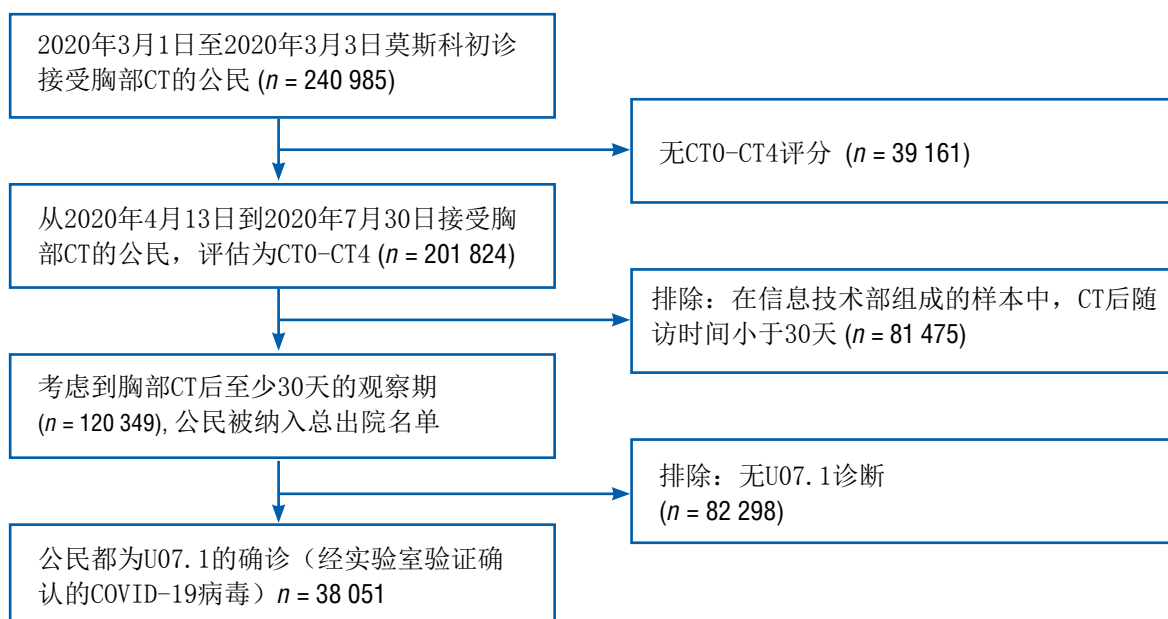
2020年3月1日至2020年3月3日莫斯科初诊接受胸部CT的公民 ($n$ = 240 985)

无CT0-CT4评分 ($n$ = 39 161)

从2020年4月13日到2020年7月30日接受胸部CT的公民，评估为CT0-CT4 ($n$ = 201 824)

排除：在信息技术部组成的样本中，CT后随访时间小于30天 ($n$ = 81 475)

考虑到胸部CT后至少30天的观察期 ($n$ = 120 349), 公民被纳入总出院名单

排除：无U07.1诊断 ($n$ = 82 298)

公民都为U07.1的确诊（经实验室验证确认的COVID-19病毒）$n$ = 38 051